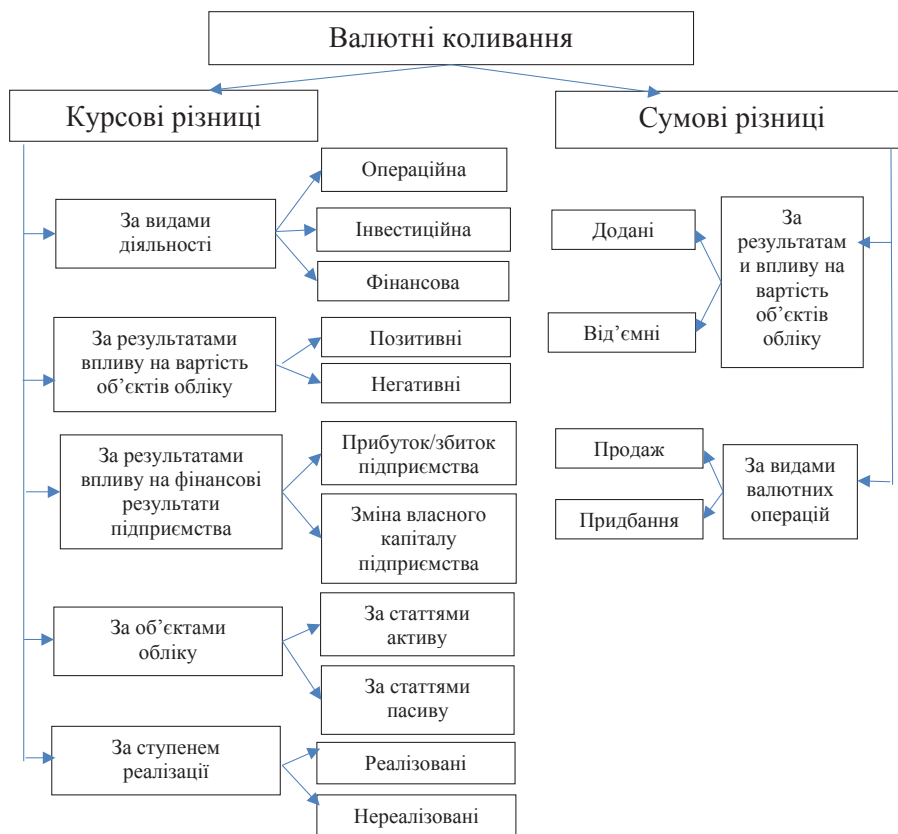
Валютні коливання

Курсові різниці

Сумові різниці

За видами діяльності

Операційна

Інвестиційна

Фінансова

За результатами впливу на вартість об'єктів обліку

Позитивні

Негативні

За результатами впливу на фінансові результати підприємства

Прибуток/збиток підприємства

Зміна власного капіталу підприємства

За об'єктами обліку

За статтями активу

За статтями пасиву

За ступенем реалізації

Реалізовані

Нереалізовані

Додані

Від'ємні

За результатам и впливу на вартість об'єктів обліку

Продаж

Придбання

За видами валютних операцій